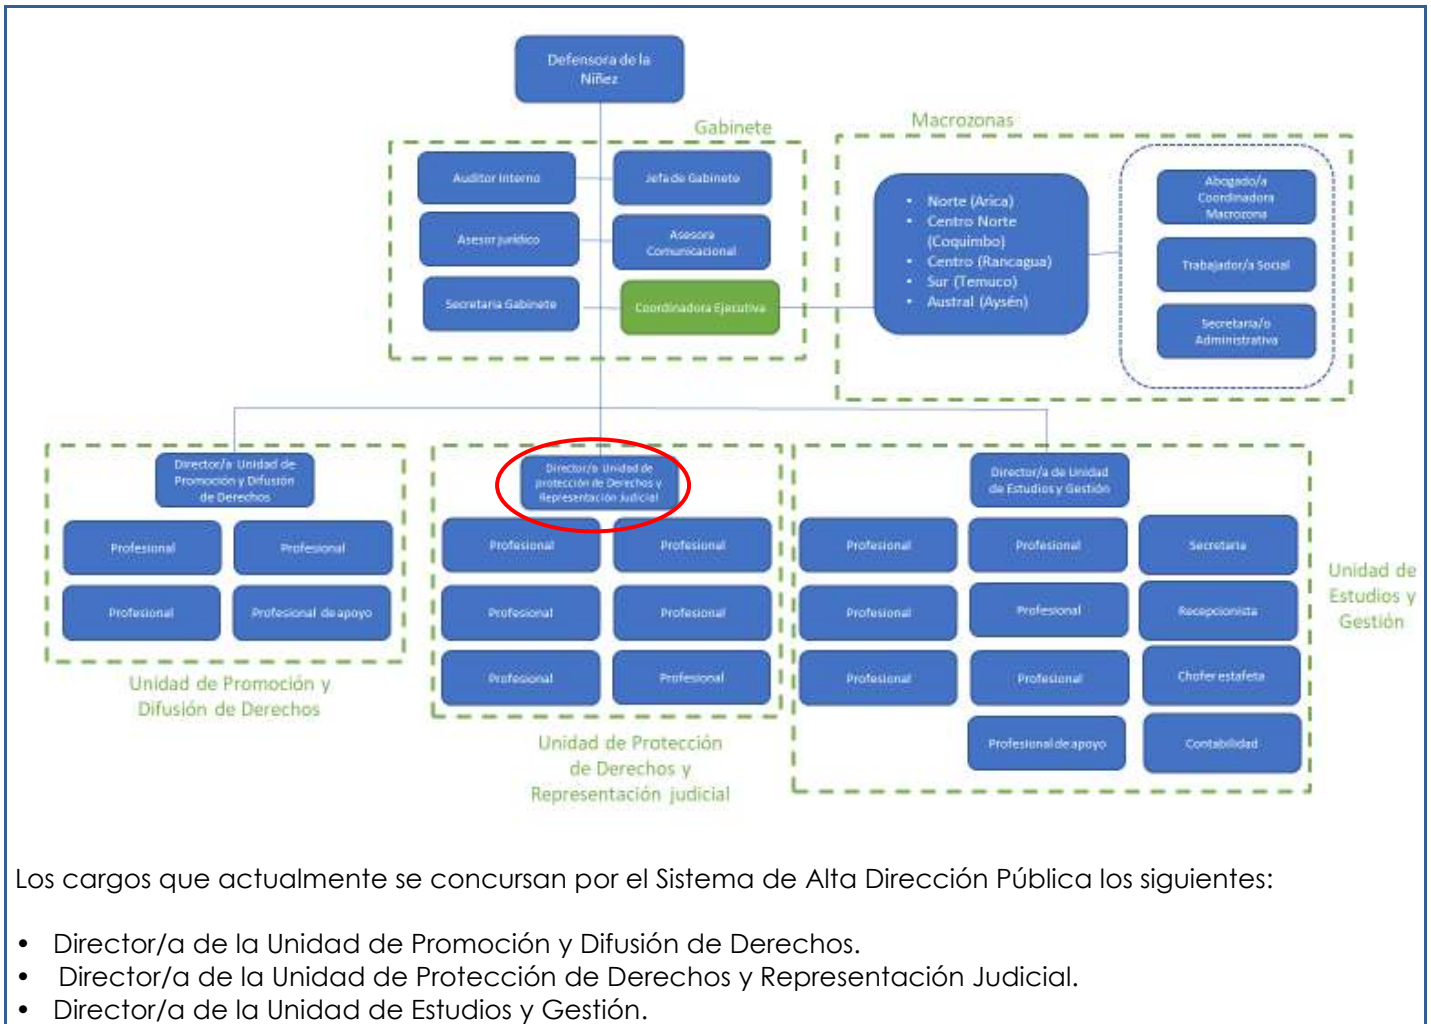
Defensora de la Niñez

Gabinete

Auditor interno

Jefa de Gabinete

Asesor jurídico

Asesora Comunicacional

Secretaria Gabinete

Coordinadora Ejecutiva

Macrozonas

- Norte (Arica)
- Centro Norte (Coquimbo)
- Centro (Rancagua)
- Sur (Temuco)
- Austral (Aysén)

Abogado/a Coordinadora Macrozona

Trabajador/a Social

Secretaria/o Administrativa

Director/a Unidad de Promoción y Difusión de Derechos

Profesional

Profesional

Profesional

Profesional de apoyo

Unidad de Promoción y Difusión de Derechos

Director/a Unidad de protección de Derechos y Representación Judicial

Profesional

Profesional

Profesional

Profesional

Profesional

Profesional

Unidad de Protección de Derechos y Representación judicial

Director/a de Unidad de Estudios y Gestión

Profesional

Profesional

Secretaria

Profesional

Profesional

Recepcionista

Profesional

Profesional

Chofer estafeta

Profesional de apoyo

Contabilidad

Unidad de Estudios y Gestión

Los cargos que actualmente se concursan por el Sistema de Alta Dirección Pública los siguientes:

- Director/a de la Unidad de Promoción y Difusión de Derechos.
- Director/a de la Unidad de Protección de Derechos y Representación Judicial.
- Director/a de la Unidad de Estudios y Gestión.